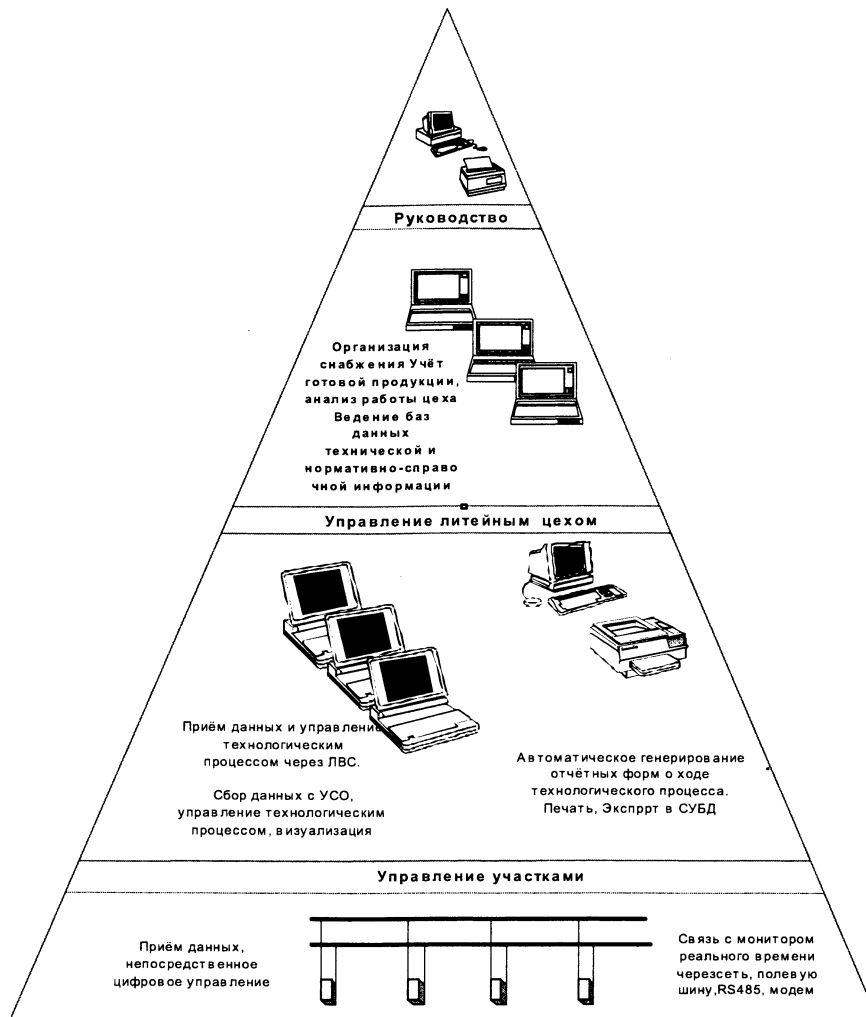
Руководство

Организация снабжения Учёт готовой продукции, анализ работы цеха Ведение баз данных технической и нормативно-справочной информации

Управление литейным цехом

Приём данных и управление технологическим процессом через ЛВС.

Сбор данных с УСО, управление технологическим процессом, визуализация

Автоматическое генерирование отчётных форм о ходе технологического процесса. Печать, Экспррт в СУБД

Управление участками

Приём данных, непосредственное цифровое управление

Связь с монитором реального времени черезсеть, полевую шину,RS485, модем